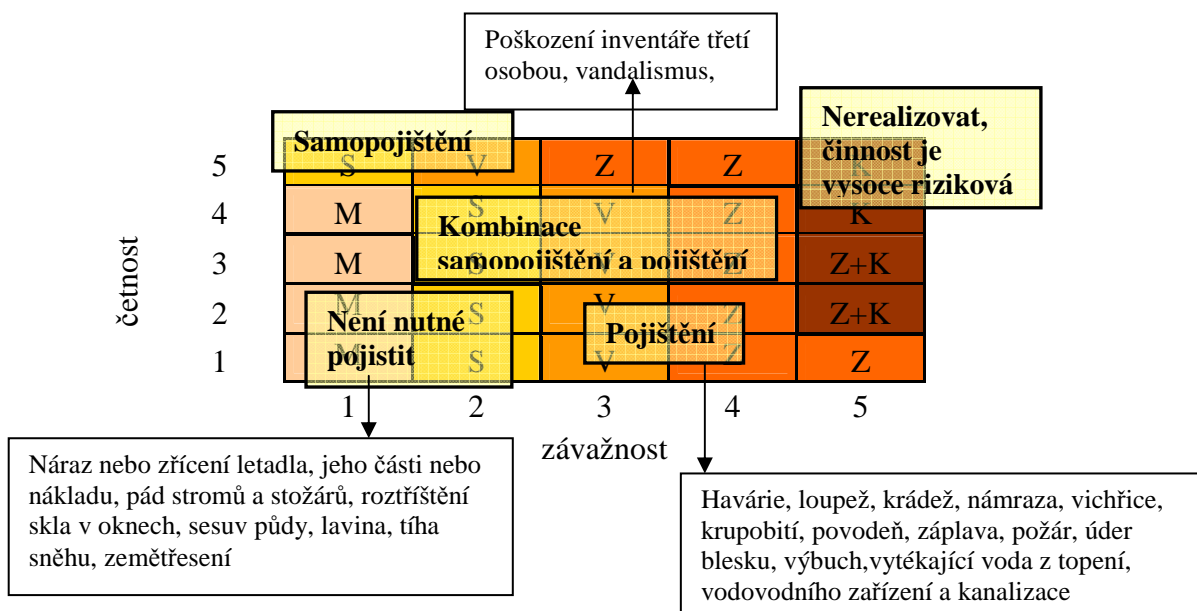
Poškození inventáře třetí osobou, vandalismus,

Samopojištění

Nerealizovat, činnost je vysoce riziková

Kombinace samopojištění a pojištění

Není nutné pojistit

Pojištění

četnost

| | 1 | 2 | 3 | 4 | 5 |
|---|---|---|---|---|---|
| 5 | S | V | Z | Z | K |
| 4 | M | S | V | Z | K |
| 3 | M | S | V | Z | Z+K |
| 2 | M | S | V | Z | Z+K |
| 1 | M | S | V | Z | Z |

závažnost

Náraz nebo zřícení letadla, jeho části nebo nákladu, pád stromů a stožárů, roztříštění skla v oknech, sesuv půdy, lavina, tíha sněhu, zemětřesení

Havárie, loupež, krádež, námraza, vichřice, krupobití, povodeň, záplava, požár, úder blesku, výbuch,vytékající voda z topení, vodovodního zařízení a kanalizace